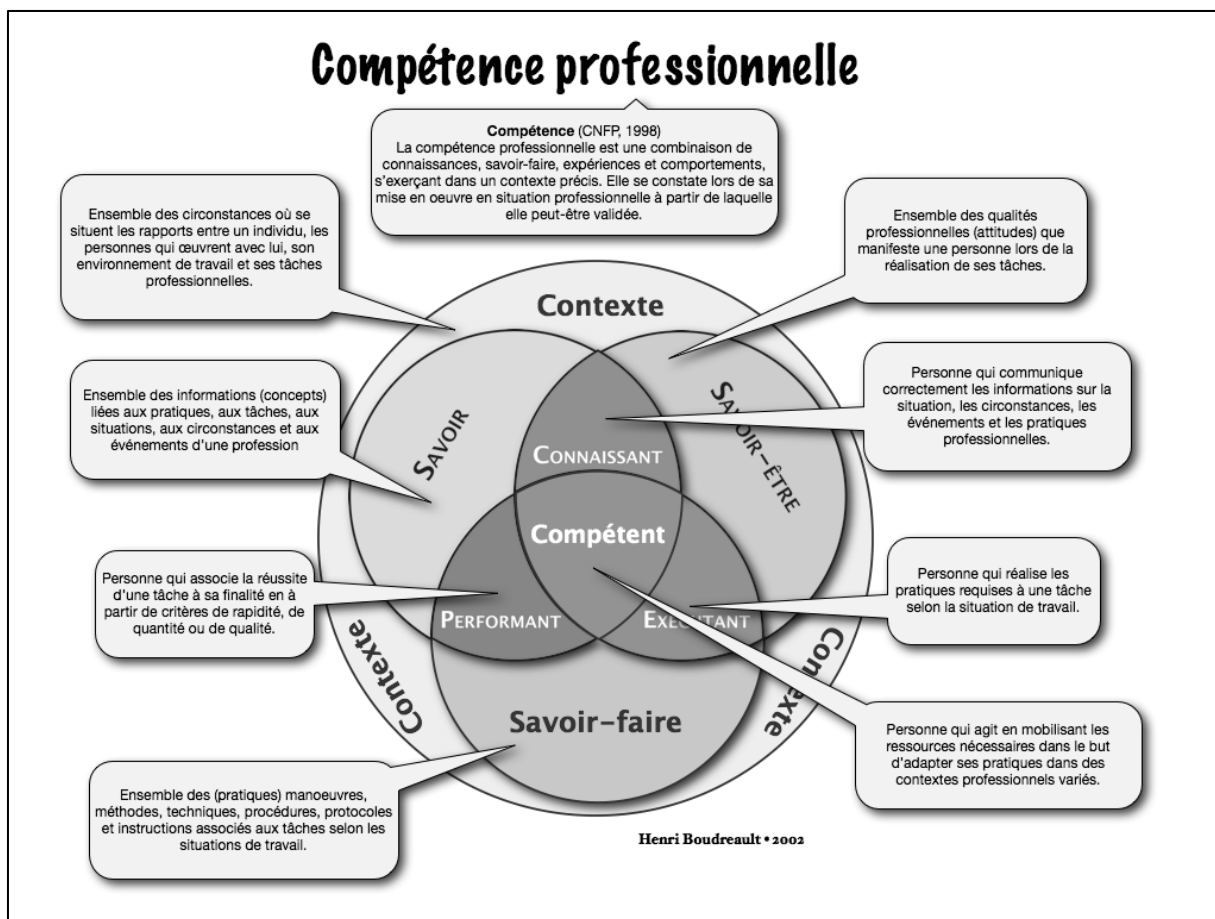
Compétence professionnelle

**Compétence** (CNFP, 1998)
La compétence professionnelle est une combinaison de connaissances, savoir-faire, expériences et comportements, s'exerçant dans un contexte précis. Elle se constate lors de sa mise en oeuvre en situation professionnelle à partir de laquelle elle peut-être validée.

Ensemble des circonstances où se situent les rapports entre un individu, les personnes qui œuvrent avec lui, son environnement de travail et ses tâches professionnelles.

Ensemble des qualités professionnelles (attitudes) que manifeste une personne lors de la réalisation de ses tâches.

Contexte

Ensemble des informations (concepts) liées aux pratiques, aux tâches, aux situations, aux circonstances et aux événements d'une profession

Savoir

Savoir-être

Connaissant

Personne qui communique correctement les informations sur la situation, les circonstances, les événements et les pratiques professionnelles.

Compétent

Personne qui associe la réussite d'une tâche à sa finalité en à partir de critères de rapidité, de quantité ou de qualité.

Performant

Exécutant

Personne qui réalise les pratiques requises à une tâche selon la situation de travail.

Contexte

Contexte

Savoir-faire

Personne qui agit en mobilisant les ressources nécessaires dans le but d'adapter ses pratiques dans des contextes professionnels variés.

Ensemble des (pratiques) manoeuvres, méthodes, techniques, procédures, protocoles et instructions associés aux tâches selon les situations de travail.

Henri Boudreault • 2002